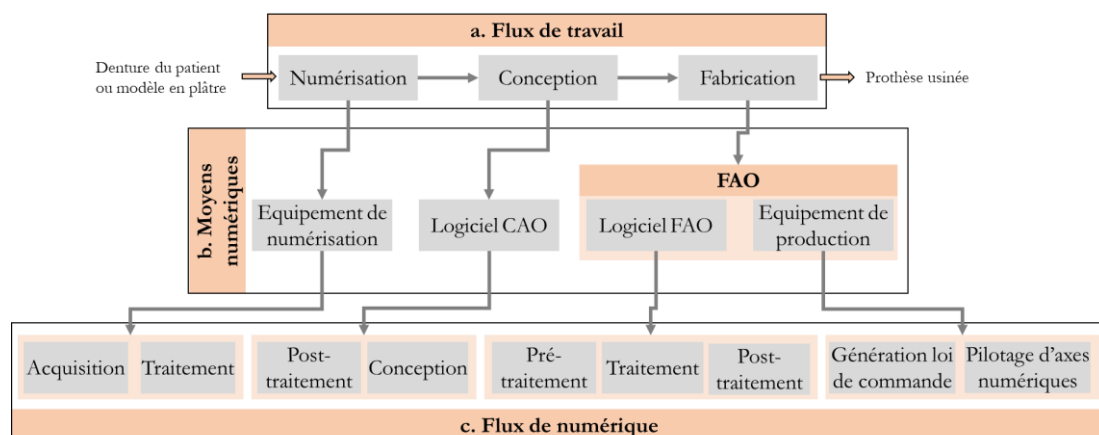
a. Flux de travail

Denture du patient ou modèle en plâtre

Numérisation

Conception

Fabrication

Prothèse usinée

b. Moyens numériques

Equipement de numérisation

Logiciel CAO

FAO

Logiciel FAO

Equipement de production

Acquisition

Traitement

Post-traitement

Conception

Pré-traitement

Traitement

Post-traitement

Génération loi de commande

Pilotage d'axes numériques

c. Flux de numérique